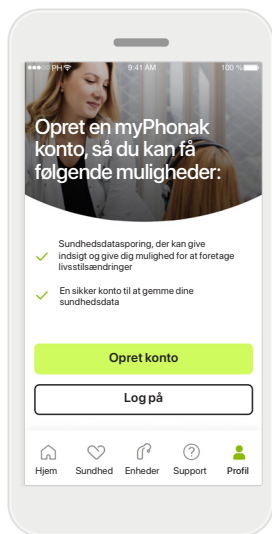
●●●○○ PH 9:41 AM 100 %

Opret en myPhonak konto, så du kan få følgende muligheder:

Sundhedsdatasporing, der kan give indsigt og give dig mulighed for at foretage livsstilsændringer

En sikker konto til at gemme dine sundhedsdata

Opret konto

Log på

Hjem Sundhed Enheder Support Profil